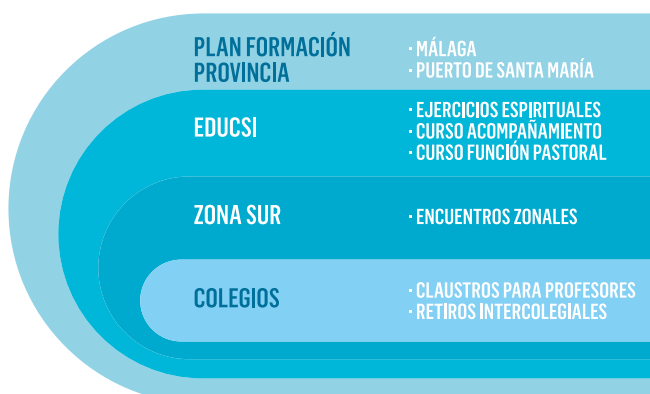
PLAN FORMACIÓN PROVINCIA

· MÁLAGA
· PUERTO DE SANTA MARÍA

EDUCSI

· EJERCICIOS ESPIRITUALES
· CURSO ACOMPAÑAMIENTO
· CURSO FUNCIÓN PASTORAL

ZONA SUR

· ENCUENTROS ZONALES

COLEGIOS

· CLAUSTROS PARA PROFESORES
· RETIROS INTERCOLEGIALES